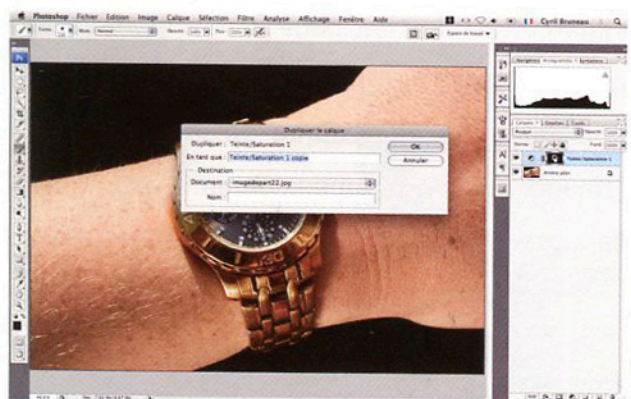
Photoshop Fichier Edition Image Calque Sélection Filtre Analyse Affichage Fenêtre Aide

Cyril Bruneau

Dupliquer le calque

Dupliquer : Teinte/Saturation 1

En tant que : Teinte/Saturation 1 copie

OK

Annuler

Destination

Document : imagedepart22.jpg

Nom :

Calques

Teinte/Saturation 1

Arrière-plan